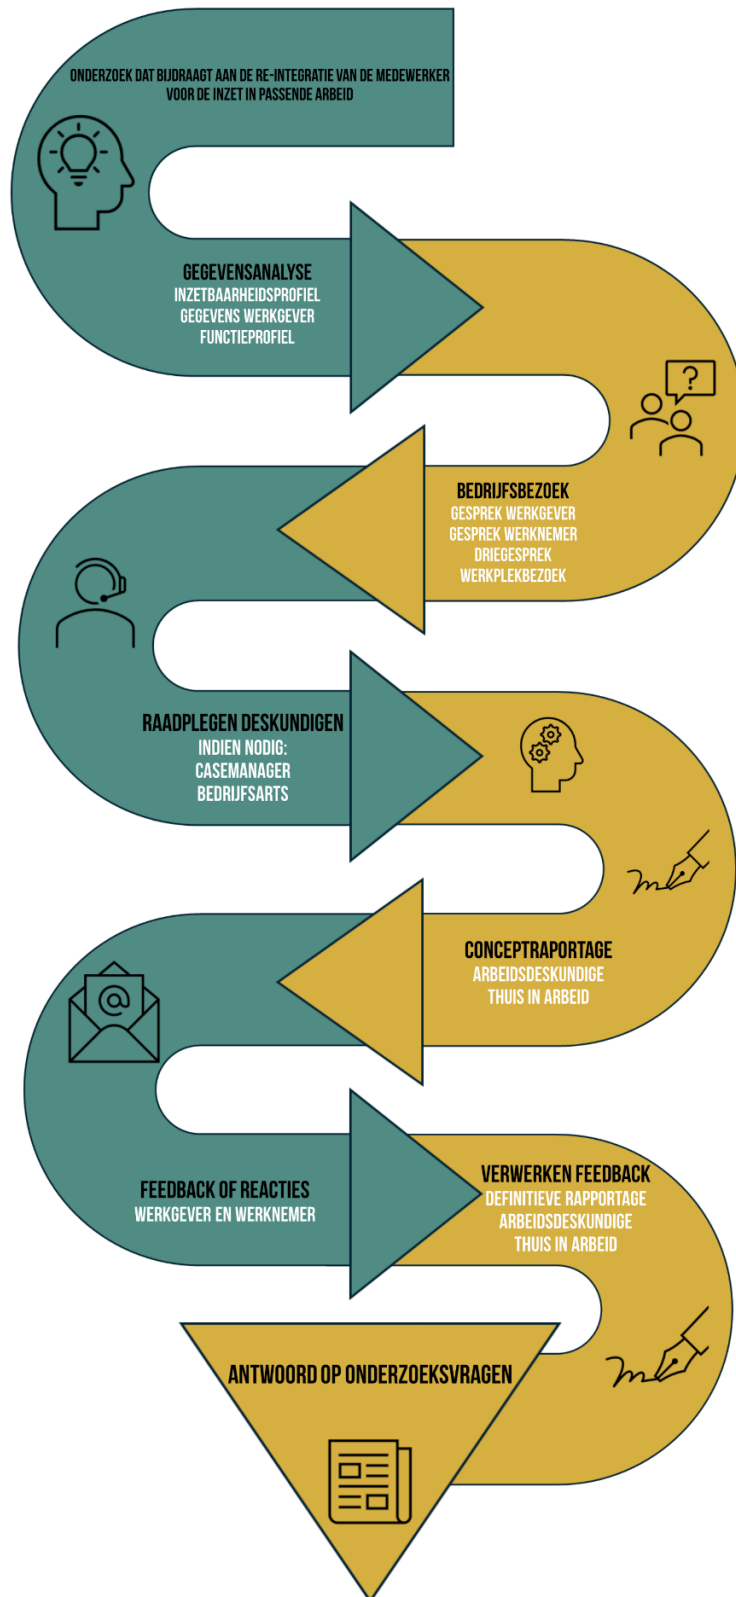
ONDERZOEK DAT BIJDRAAGT AAN DE RE-INTEGRATIE VAN DE MEDEWERKER VOOR DE INZET IN PASSENDE ARBEID

GEGEVENSANALYSE
INZETBAARHEIDSPROFIEL
GEGEVENS WERKGEVER
FUNCTIEPROFIEL

?

BEDRIJFSBEZOEK
GESPREK WERKGEVER
GESPREK WERKNEMER
DRIEGESPREK
WERKPLEKBEZOEK

RAADPLEGEN DESKUNDIGEN
INDIEN NODIG:
CASEMANAGER
BEDRIJFSARTS

CONCEPTRAPPORTAGE
ARBEIDSDESKUNDIGE
THUIS IN ARBEID

@

FEEDBACK OF REACTIES
WERKGEVER EN WERKNEMER

VERWERKEN FEEDBACK
DEFINITIEVE RAPPORTAGE
ARBEIDSDESKUNDIGE
THUIS IN ARBEID

ANTWOORD OP ONDERZOEKSVRAGEN